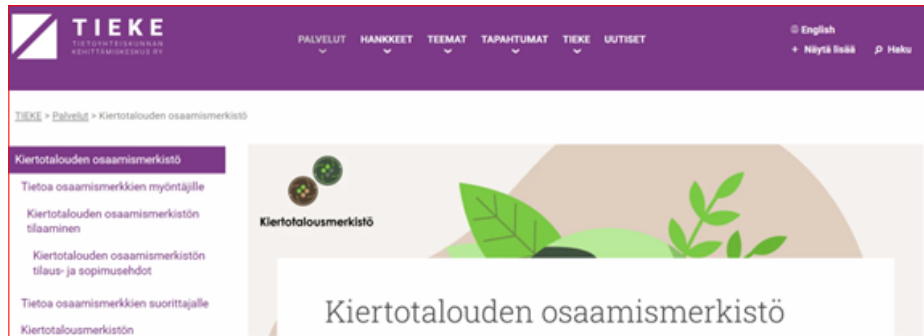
TIEKE
TIETOYHTEISKUNNAN KEHITTÄMISKESKUS RY

PALVELUT HANKKEET TEEMAT TAPAHTUMAT TIEKE UUTISET

English
+ Näytä lisää
Haku

TIEKE > Palvelut > Kiertotalouden osaamismerkistö

Kiertotalouden osaamismerkistö
Tietoa osaamismerkkien myöntäjille
Kiertotalouden osaamismerkistön tilaaminen
Kiertotalouden osaamismerkistön tilaus- ja sopimusehdot
Tietoa osaamismerkkien suorittajalle
Kiertotalousmerkistön

Kiertotalousmerkistö

Kiertotalouden osaamismerkistö